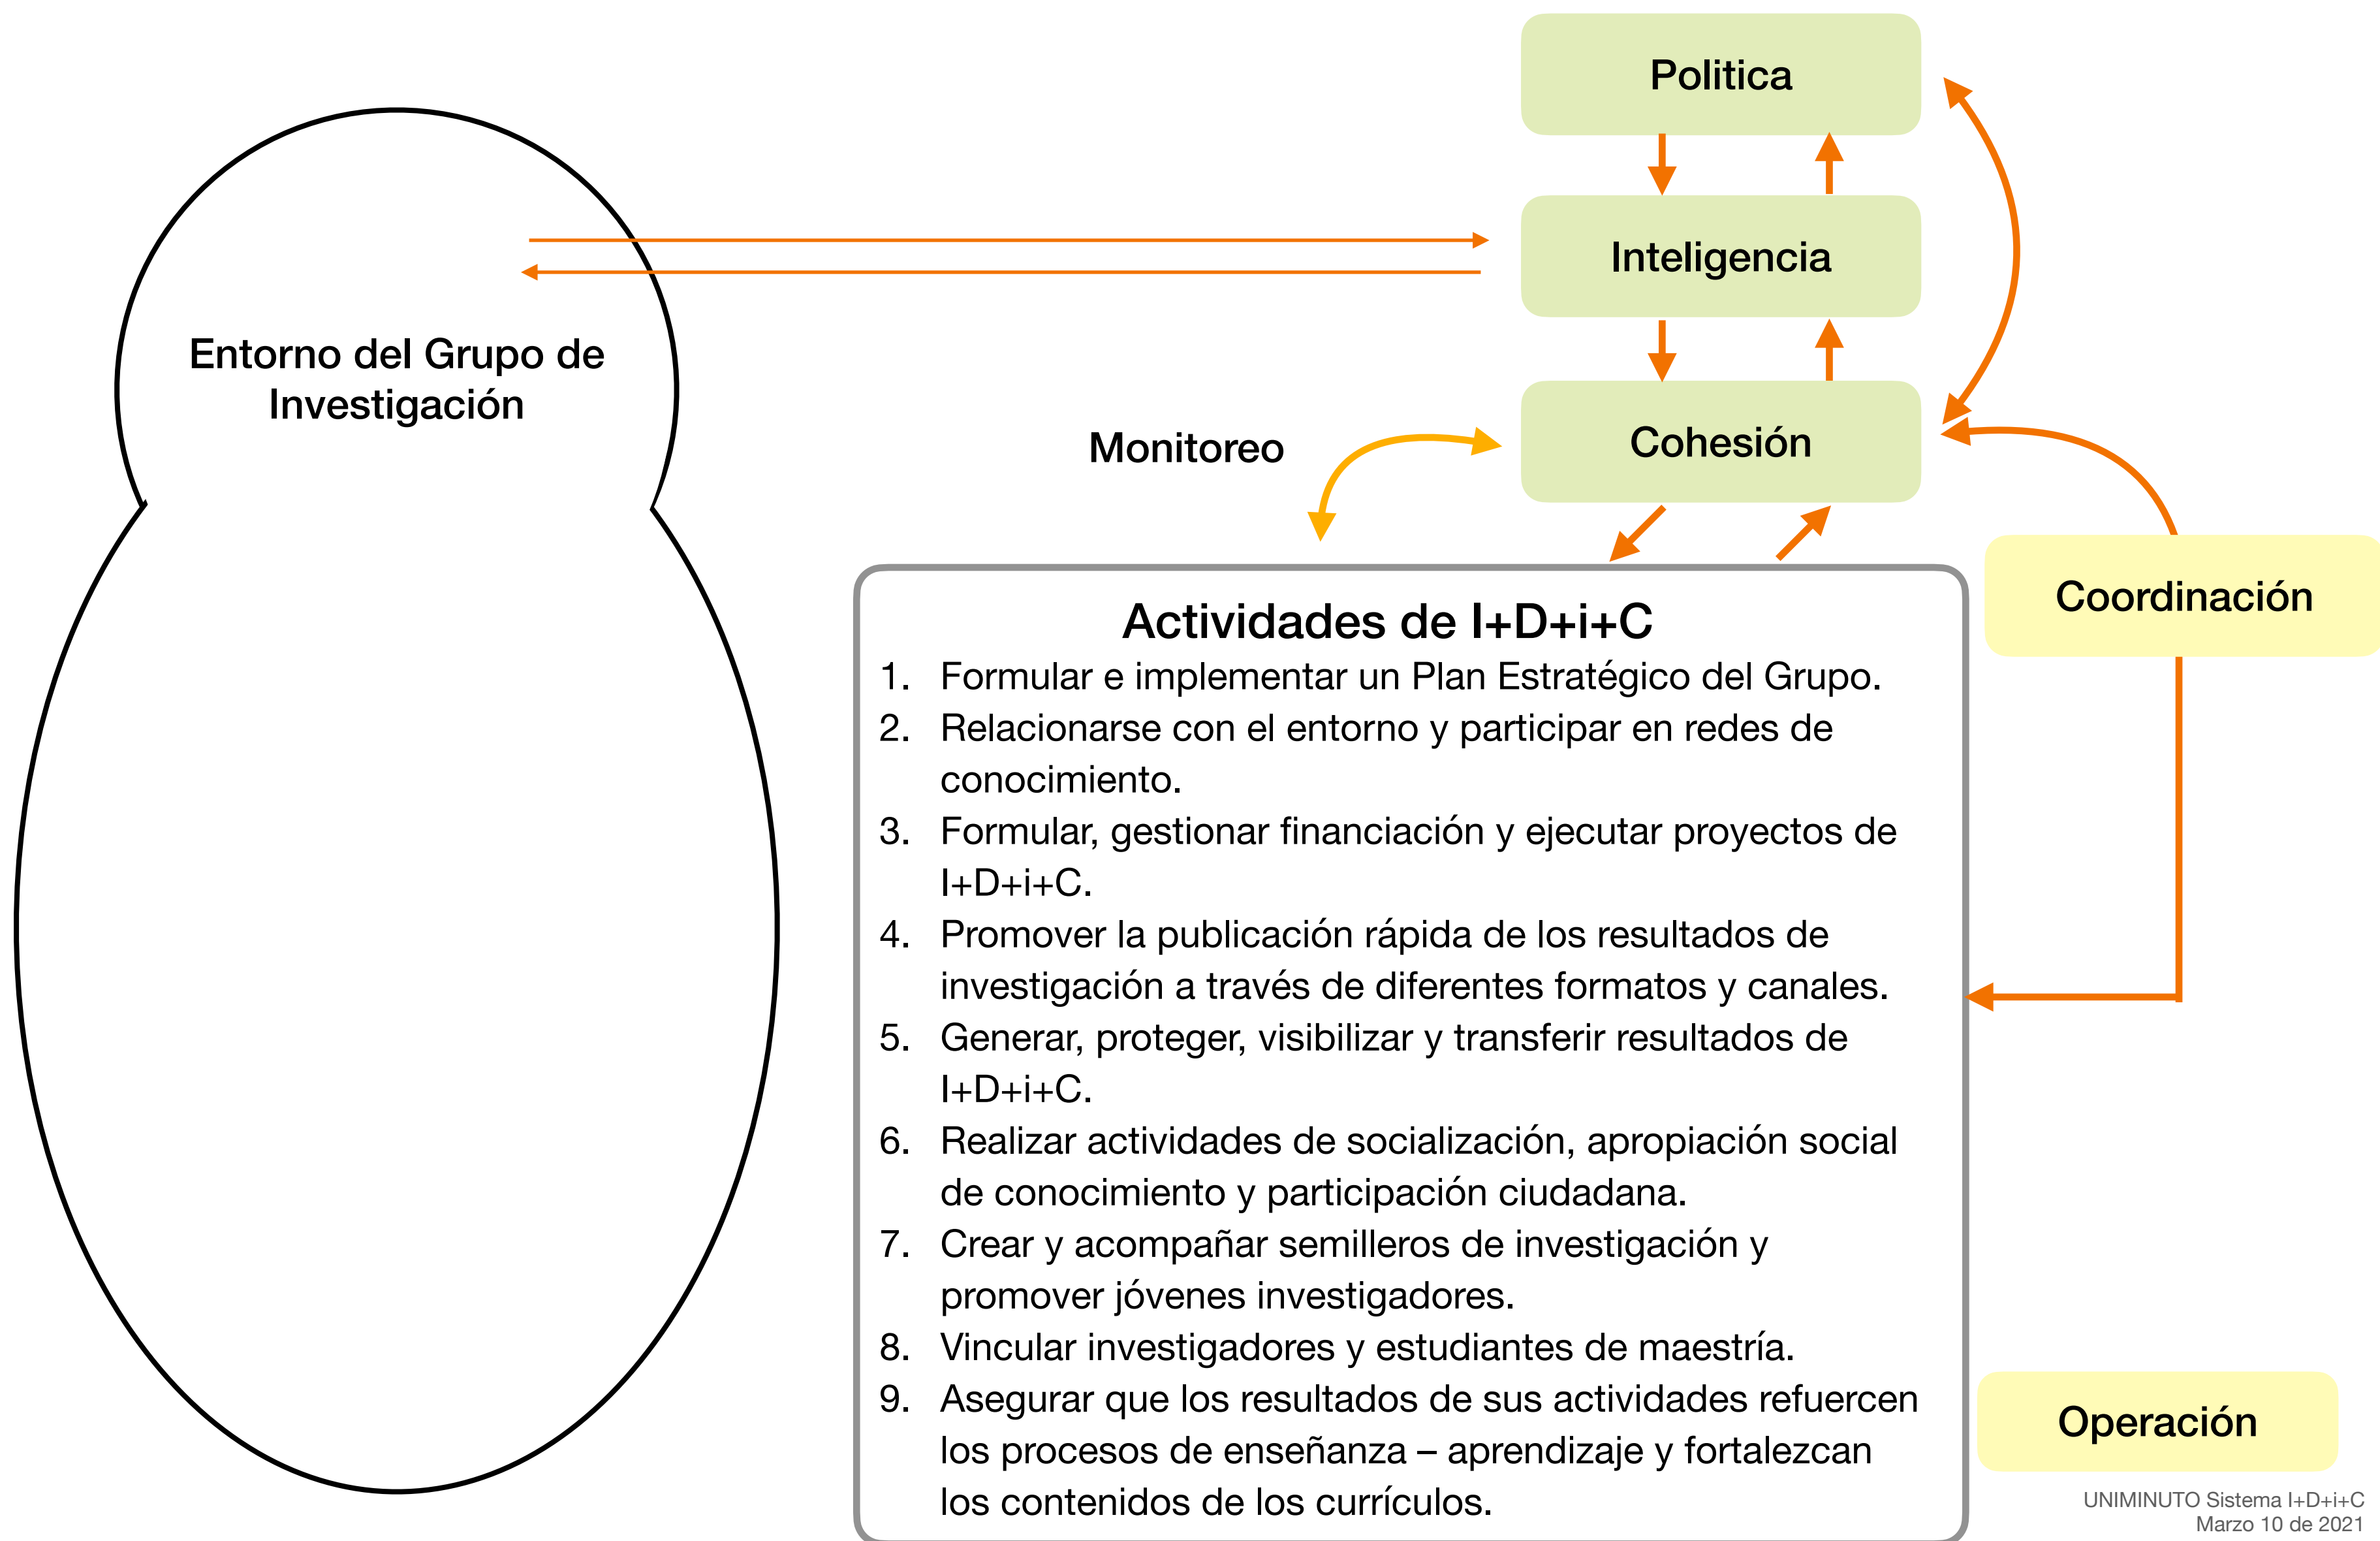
Politica

Inteligencia

Cohesión

Entorno del Grupo de Investigación

Monitoreo

Coordinación

Actividades de I+D+i+C

1. Formular e implementar un Plan Estratégico del Grupo.
2. Relacionarse con el entorno y participar en redes de conocimiento.
3. Formular, gestionar financiación y ejecutar proyectos de I+D+i+C.
4. Promover la publicación rápida de los resultados de investigación a través de diferentes formatos y canales.
5. Generar, proteger, visibilizar y transferir resultados de I+D+i+C.
6. Realizar actividades de socialización, apropiación social de conocimiento y participación ciudadana.
7. Crear y acompañar semilleros de investigación y promover jóvenes investigadores.
8. Vincular investigadores y estudiantes de maestría.
9. Asegurar que los resultados de sus actividades refuercen los procesos de enseñanza – aprendizaje y fortalezcan los contenidos de los currículos.

Operación

UNIMINUTO Sistema I+D+i+C
Marzo 10 de 2021